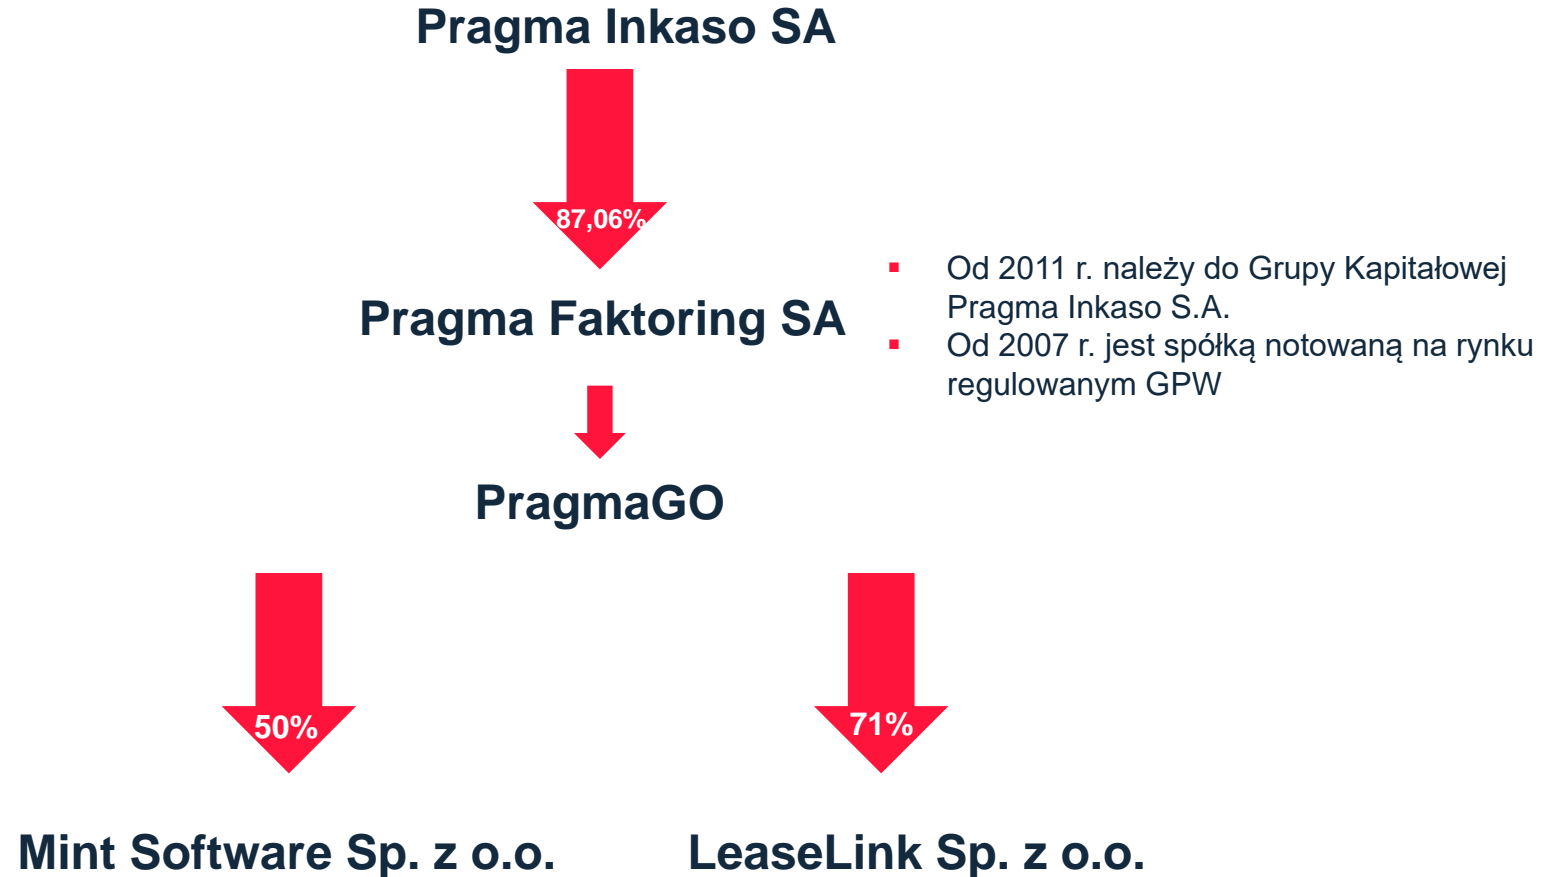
Pragma Inkaso SA

87,06%

Pragma Faktoring SA

▪ Od 2011 r. należy do Grupy Kapitałowej Pragma Inkaso S.A.
▪ Od 2007 r. jest spółką notowaną na rynku regulowanym GPW

PragmaGO

50%

71%

Mint Software Sp. z o.o.

LeaseLink Sp. z o.o.